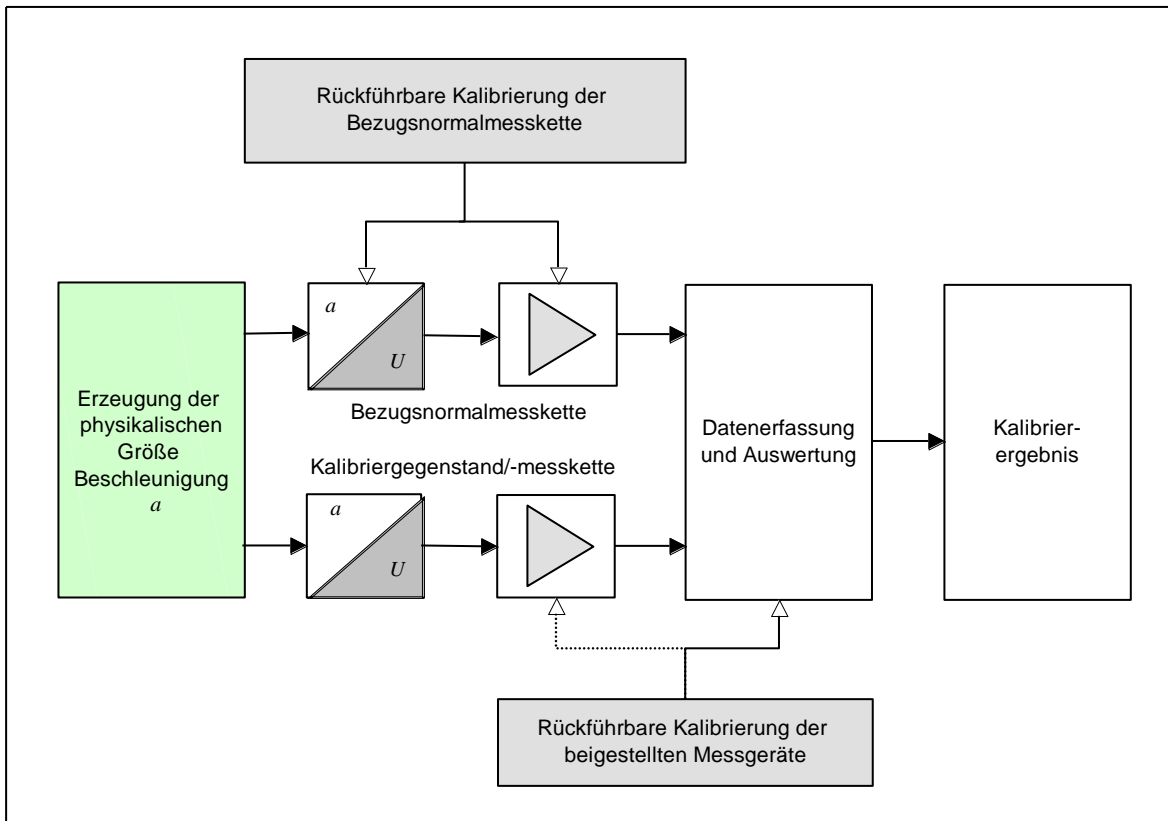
Rückführbare Kalibrierung der Bezugsnormalmesskette

Erzeugung der physikalischen Größe Beschleunigung $a$

$a$

$U$

Bezugsnormalmesskette

Kalibriergegenstand/-messkette

$a$

$U$

Datenerfassung und Auswertung

Kalibrierergebnis

Rückführbare Kalibrierung der beigestellten Messgeräte